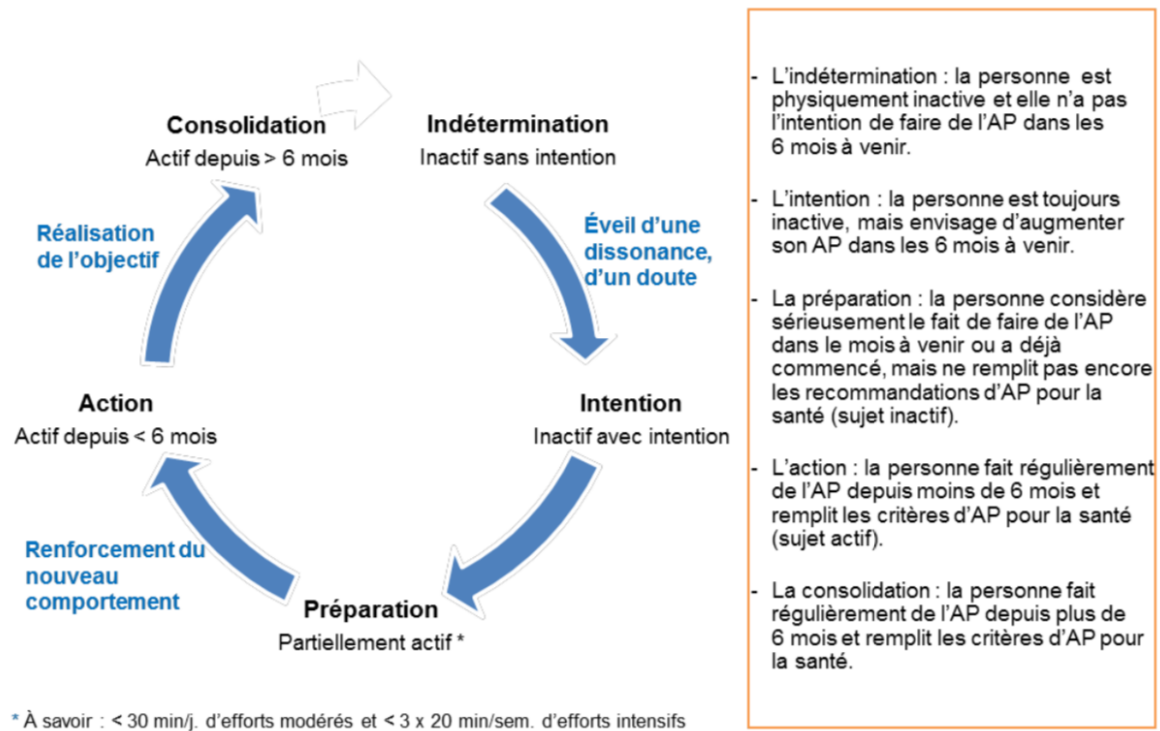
Consolidation
Actif depuis > 6 mois

Indétermination
Inactif sans intention

Éveil d'une dissonance, d'un doute

Intention
Inactif avec intention

Préparation
Partiellement actif *

Renforcement du nouveau comportement

Action
Actif depuis < 6 mois

Réalisation de l'objectif

* À savoir : < 30 min/j. d'efforts modérés et < 3 x 20 min/sem. d'efforts intensifs

- L'indétermination : la personne est physiquement inactive et elle n'a pas l'intention de faire de l'AP dans les 6 mois à venir.

- L'intention : la personne est toujours inactive, mais envisage d'augmenter son AP dans les 6 mois à venir.

- La préparation : la personne considère sérieusement le fait de faire de l'AP dans le mois à venir ou a déjà commencé, mais ne remplit pas encore les recommandations d'AP pour la santé (sujet inactif).

- L'action : la personne fait régulièrement de l'AP depuis moins de 6 mois et remplit les critères d'AP pour la santé (sujet actif).

- La consolidation : la personne fait régulièrement de l'AP depuis plus de 6 mois et remplit les critères d'AP pour la santé.